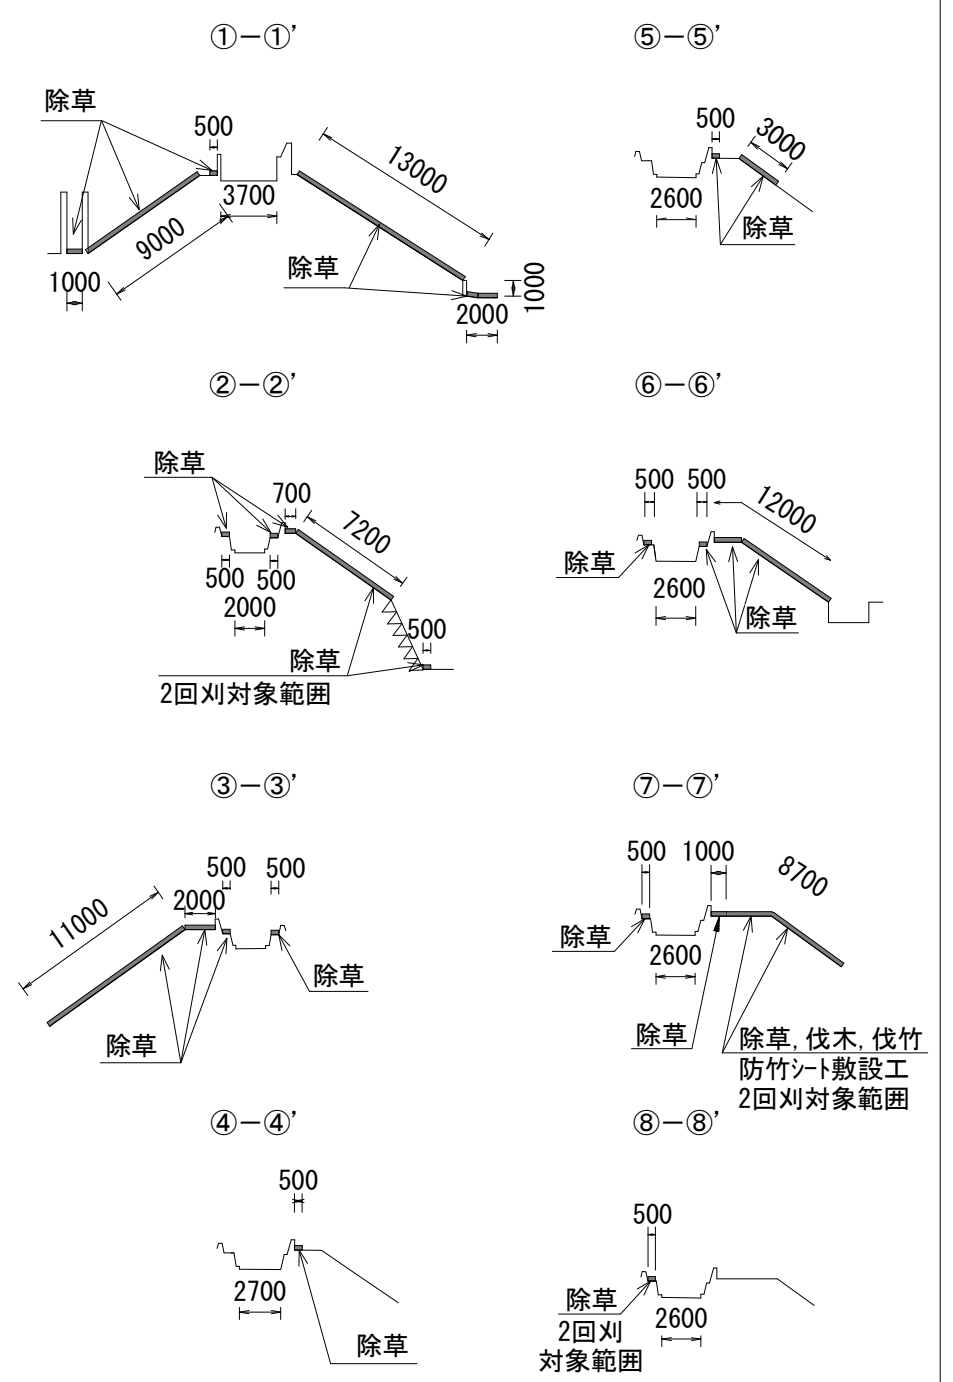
①－①’

除草
500
3700
13000
9000
1000
除草
1000
2000

⑤－⑤’

500
3000
2600
除草

②－②’

除草
700
7200
500 500
2000
500
除草
2回刈対象範囲

⑥－⑥’

500 500
12000
除草
2600
除草

③－③’

500 500
11000
2000
除草
除草

⑦－⑦’

500 1000
8700
除草
2600
除草
除草, 伐木, 伐竹
防竹シート敷設工
2回刈対象範囲

④－④’

500
2700
除草

⑧－⑧’

500
除草
2600
2回刈
対象範囲